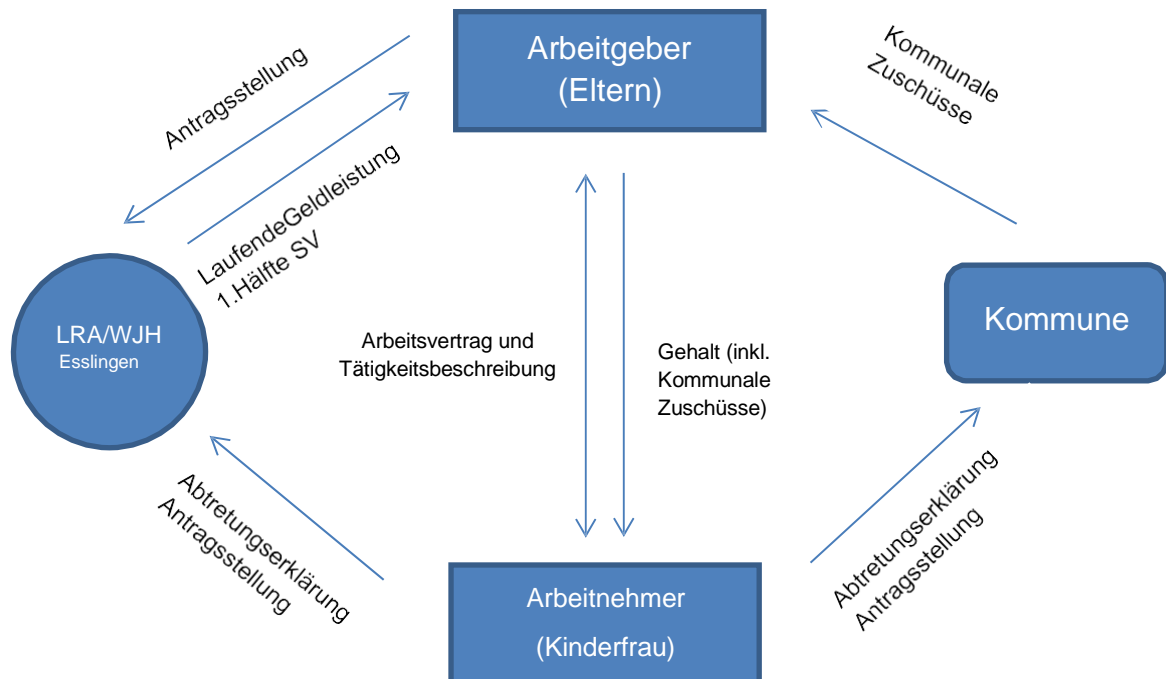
Arbeitgeber
(Eltern)

Antragsstellung

LaufendeGeldleistung
1.Hälfte SV

Kommunale
Zuschüsse

LRA/WJH
Esslingen

Arbeitsvertrag und
Tätigkeitsbeschreibung

Gehalt (inkl.
Kommunale
Zuschüsse)

Kommune

Abtretungserklärung
Antragsstellung

Abtretungserklärung
Antragsstellung

Arbeitnehmer
(Kinderfrau)